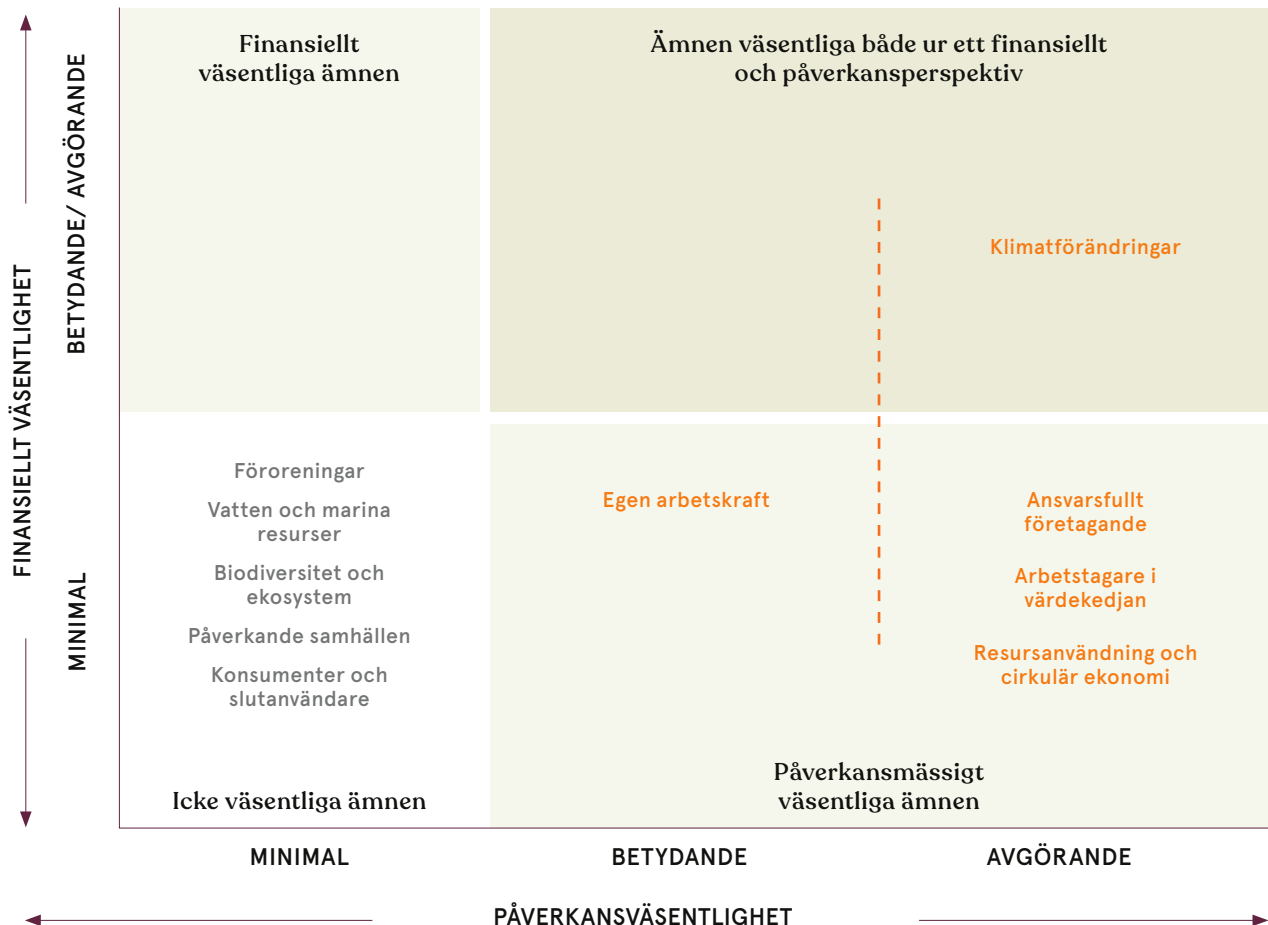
FINANSIELLT VÄSENTLIGHET

BETYDANDE/ AVGÖRANDE

MINIMAL

Finansiellt väsentliga ämnen

Ämnen väsentliga både ur ett finansiellt och påverkansperspektiv

Klimatförändringar

Föroreningar

Vatten och marina resurser

Biodiversitet och ekosystem

Påverkande samhällen

Konsumenter och slutanvändare

Icke väsentliga ämnen

Egen arbetskraft

Ansvarsfullt företagande

Arbetstagare i värdekedjan

Resursanvändning och cirkulär ekonomi

Påverkansmässigt väsentliga ämnen

MINIMAL

BETYDANDE

AVGÖRANDE

PÅVERKANSVÄSENTLIGHET